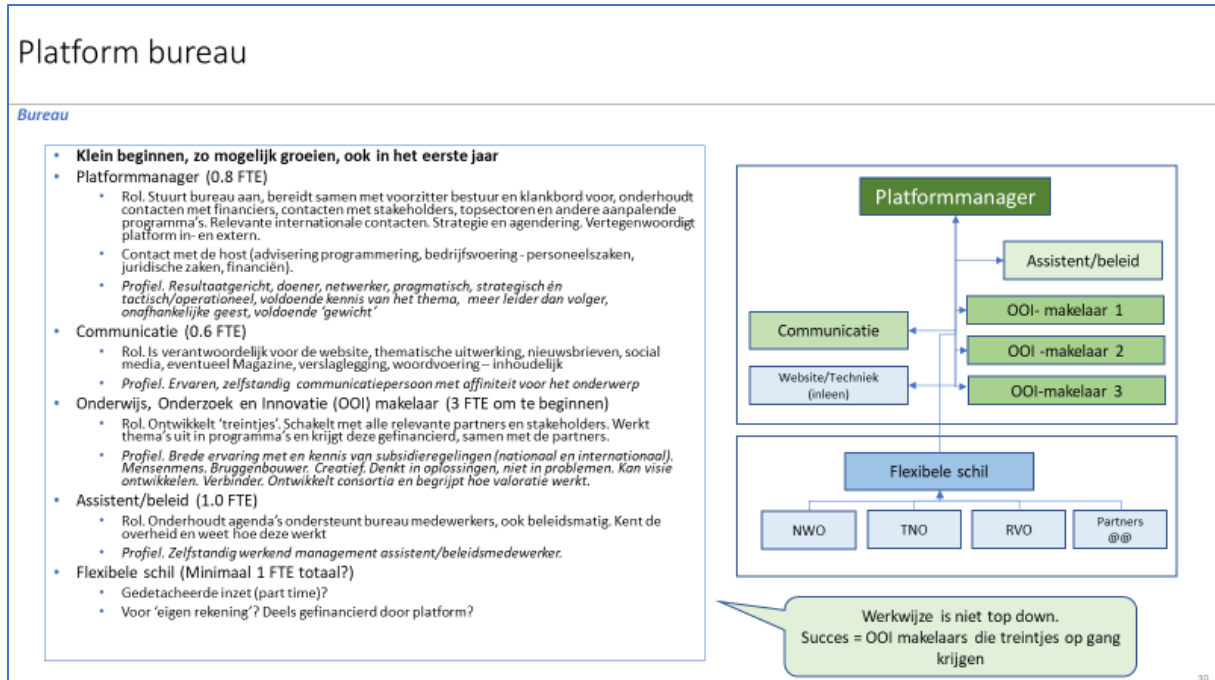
Platform bureau

Bureau

- Klein beginnen, zo mogelijk groeien, ook in het eerste jaar
- Platformmanager (0.8 FTE)
  - Rol. Stuurt bureau aan, bereidt samen met voorzitter bestuur en klankbord voor, onderhoudt contacten met financiers, contacten met stakeholders, topsectoren en andere aanpalende programma's. Relevante internationale contacten. Strategie en agendering. Vertegenwoordigt platform in- en extern.
  - Contact met de host (advisering programmering, bedrijfsvoering - personeelszaken, juridische zaken, financiën).
  - Profiel. Resultaatgericht, doener, netwerker, pragmatisch, strategisch én tactisch/operationeel, voldoende kennis van het thema, meer leider dan volger, onafhankelijke geest, voldoende 'gewicht'
- Communicatie (0.6 FTE)
  - Rol. Is verantwoordelijk voor de website, thematische uitwerking, nieuwsbrieven, social media, eventueel Magazine, verslaglegging, woordvoering – inhoudelijk
  - Profiel. Ervaren, zelfstandig communicatiepersoon met affiniteit voor het onderwerp
- Onderwijs, Onderzoek en Innovatie (OOI) makelaar (3 FTE om te beginnen)
  - Rol. Ontwikkelt 'treintjes'. Schakelt met alle relevante partners en stakeholders. Werkt thema's uit in programma's en krijgt deze gefinancierd, samen met de partners.
  - Profiel. Brede ervaring met en kennis van subsidieregelingen (nationaal en internationaal). Mensenmens. Bruggenbouwer. Creatief. Denkt in oplossingen, niet in problemen. Kan visie ontwikkelen. Verbinder. Ontwikkelt consortia en begrijpt hoe valoratie werkt.
- Assistent/beleid (1.0 FTE)
  - Rol. Onderhoudt agenda's ondersteunt bureau medewerkers, ook beleidsmatig. Kent de overheid en weet hoe deze werkt
  - Profiel. Zelfstandig werkend management assistent/beleidsmedewerker.
- Flexibele schil (Minimaal 1 FTE totaal?)
  - Gedetacheerde inzet (part time)?
  - Voor 'eigen rekening'? Deels gefinancierd door platform?

Platformmanager
Assistent/beleid
OOI- makelaar 1
Communicatie
OOI -makelaar 2
Website/Techniek (inleen)
OOI-makelaar 3
Flexibele schil
NWO
TNO
RVO
Partners @@

Werkwijze is niet top down. Succes = OOI makelaars die treintjes op gang krijgen

30